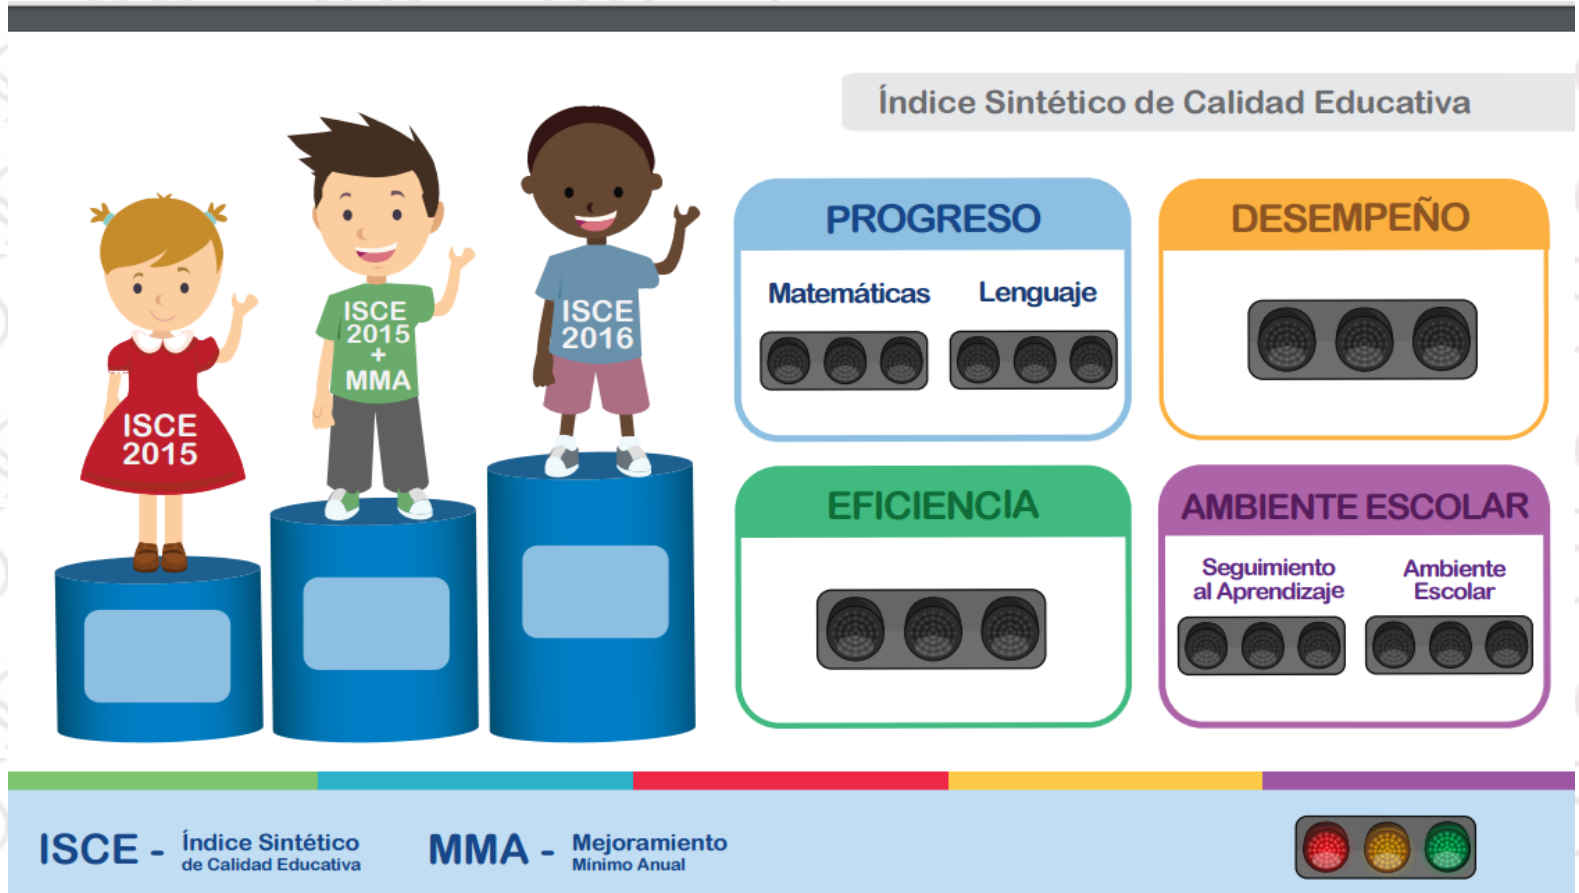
Índice Sintético de Calidad Educativa

ISCE 2015

ISCE 2015 + MMA

ISCE 2016

PROGRESO

Matemáticas

Lenguaje

DESEMPEÑO

EFICIENCIA

AMBIENTE ESCOLAR

Seguimiento al Aprendizaje

Ambiente Escolar

ISCE - Índice Sintético de Calidad Educativa

MMA - Mejoramiento Mínimo Anual